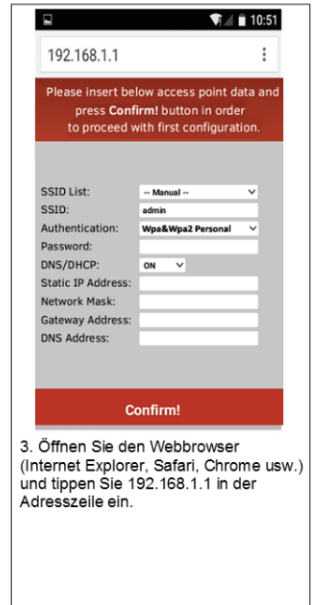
10:51

192.168.1.1

Please insert below access point data and press **Confirm!** button in order to proceed with first configuration.

SSID List: -- Manual --
SSID: admin
Authentication: Wpa&Wpa2 Personal
Password:
DNS/DHCP: ON
Static IP Address:
Network Mask:
Gateway Address:
DNS Address:

Confirm!

3. Öffnen Sie den Webbrowser (Internet Explorer, Safari, Chrome usw.) und tippen Sie 192.168.1.1 in der Adresszeile ein.